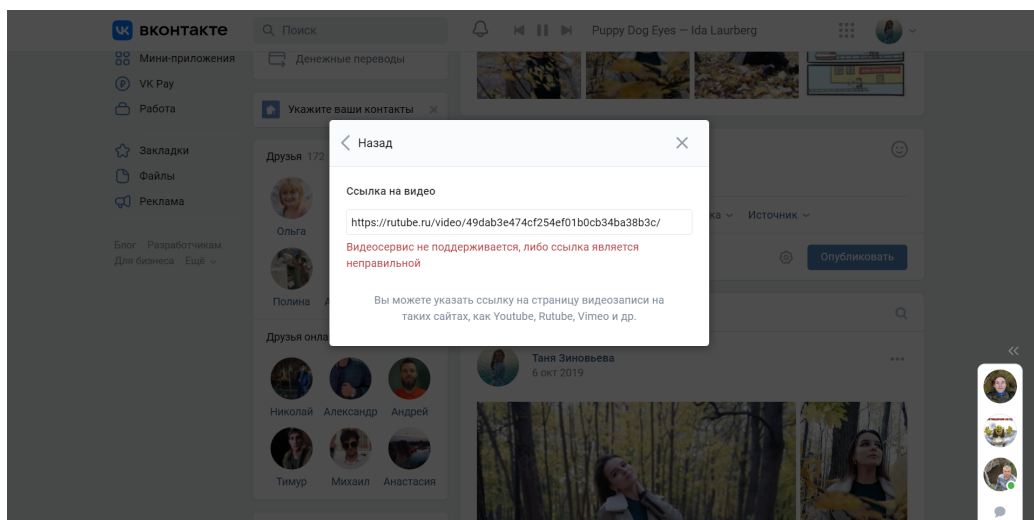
ВКОНТАКТЕ

Поиск

Puppy Dog Eyes — Ida Laurberg

Мини-приложения
VK Pay
Работа

Закладки
Файлы
Реклама

Блог Разработчикам
Для бизнеса Ещё

Денежные переводы

Укажите ваши контакты

Друзья 172

Ольга

Полина А

Друзья онла

Николай Александр Андрей

Тимур Михаил Анастасия

Назад

Ссылка на видео

https://rutube.ru/video/49dab3e474cf254ef01b0cb34ba38b3c/

Видеосервис не поддерживается, либо ссылка является неправильной

Вы можете указать ссылку на страницу видеозаписи на таких сайтах, как Youtube, Rutube, Vimeo и др.

ка Источник

Опубликовать

Таня Зиновьева
6 окт 2019